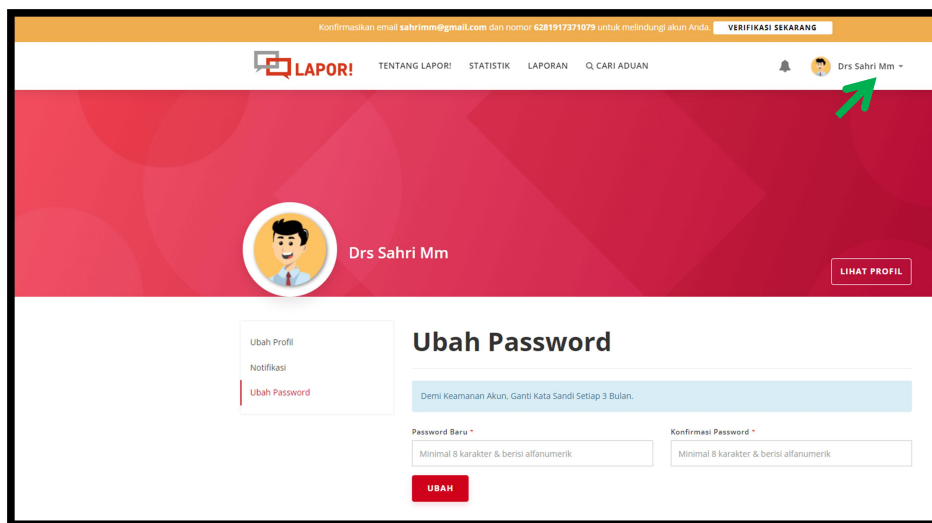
Konfirmasikan email sahrimm@gmail.com dan nomor 6281917371079 untuk melindungi akun Anda. VERIFIKASI SEKARANG

LAPOR! TENTANG LAPOR! STATISTIK LAPORAN CARI ADUAN Drs Sahri Mm

Drs Sahri Mm

LIHAT PROFIL

Ubah Profil
Notifikasi
Ubah Password

Ubah Password

Demi Keamanan Akun, Ganti Kata Sandi Setiap 3 Bulan.

Password Baru *
Minimal 8 karakter & berisi alfanumerik

Konfirmasi Password *
Minimal 8 karakter & berisi alfanumerik

UBAH